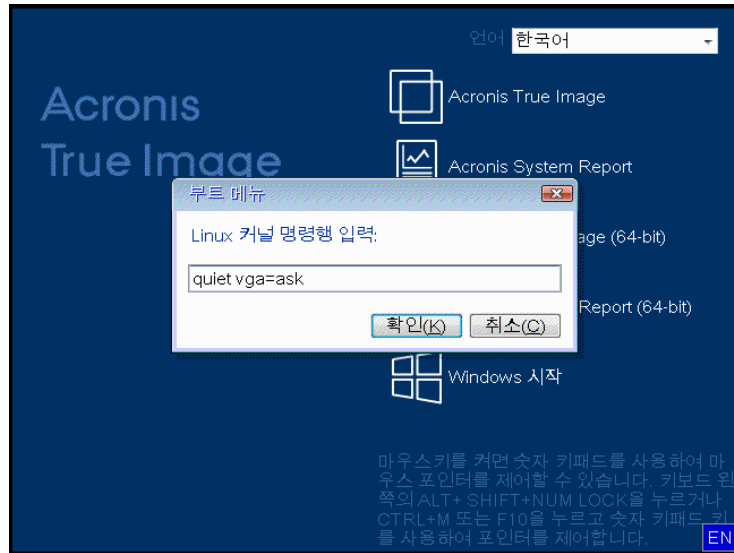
언어 한국어

Acronis True Image

Acronis True Image

Acronis System Report

부트 메뉴

Linux 커널 명령행 입력:

quiet vga=ask

확인(K) 취소(C)

age (64-bit)

Report (64-bit)

Windows 시작

마우스키를 켜면 숫자 키패드를 사용하여 마우스 포인터를 제어할 수 있습니다. 키보드 왼쪽의 ALT+ SHIFT+NUM LOCK을 누르거나 CTRL+M 또는 F10을 누르고 숫자 키패드 키를 사용하여 포인터를 제어합니다.

EN